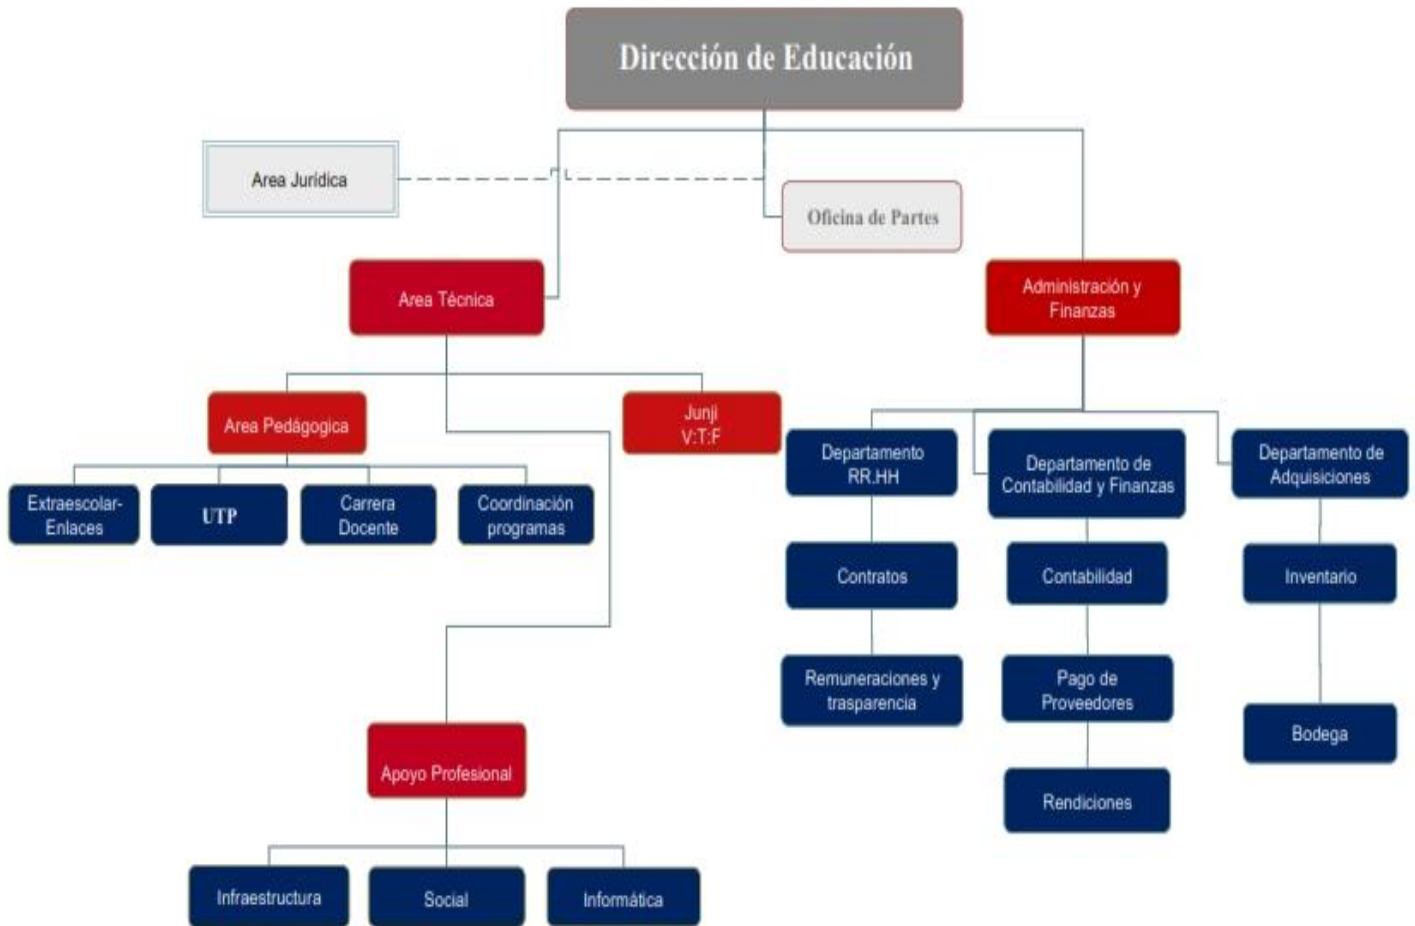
Dirección de Educación

Area Jurídica

Oficina de Partes

Area Técnica

Administración y Finanzas

Area Pedágogica

Junji V:T:F

Extraescolar-Enlaces

UTP

Carrera Docente

Coordinación programas

Departamento RR.HH

Departamento de Contabilidad y Finanzas

Departamento de Adquisiciones

Contratos

Contabilidad

Inventario

Remuneraciones y trasparencia

Pago de Proveedores

Bodega

Rendiciones

Apoyo Profesional

Infraestructura

Social

Informática